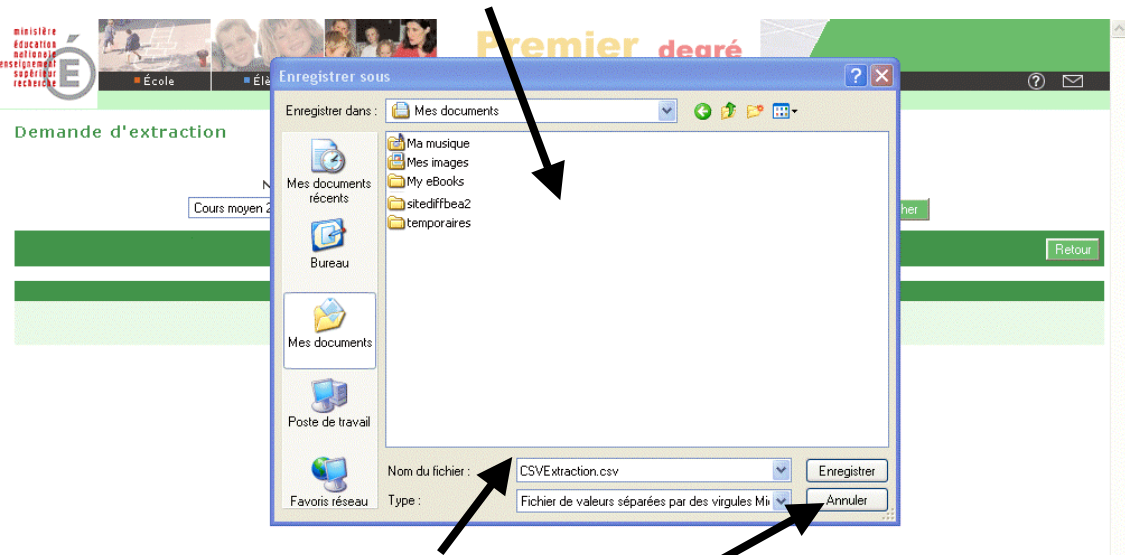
ministère éducation nationale enseignement supérieur recherche

École

Élè

Premier degré

Demande d'extraction

N

Cours moyen 2

her

Retour

Enregistrer sous

Enregistrer dans : Mes documents

Mes documents récents

Bureau

Mes documents

Poste de travail

Favoris réseau

Ma musique
Mes images
My eBooks
sitediffbea2
temporaires

Nom du fichier : CSVExtraction.csv

Type : Fichier de valeurs séparées par des virgules Mi

Enregistrer

Annuler